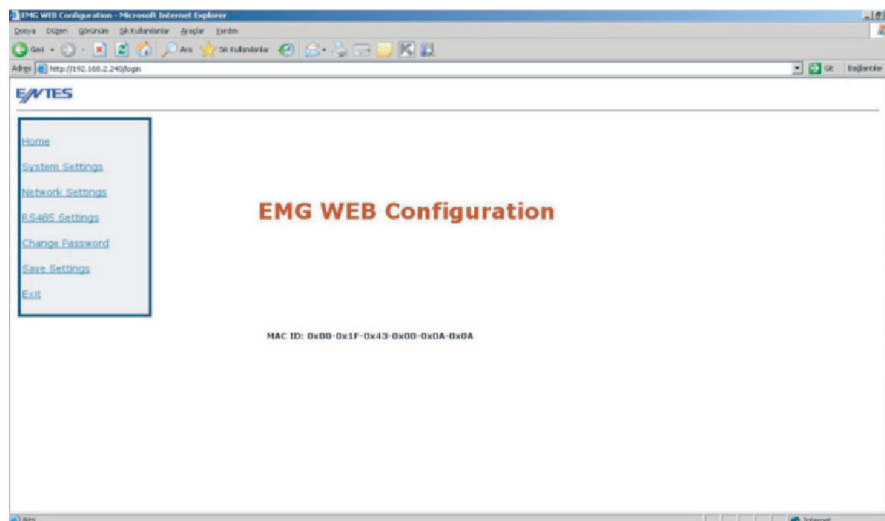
EMG WEB Configuration - Microsoft Internet Explorer

Dosya Düzen Görünüm Sık Kullanılanlar Araçlar Yardım

Geri Ara Sık Kullanılanlar

Adres http://192.168.2.240/login

Git Bağlantılar

ENTES

Home

System Settings

Network Settings

RS485 Settings

Change Password

Save Settings

Exit

EMG WEB Configuration

MAC ID: 0x00-0x1F-0x43-0x00-0x0A-0x0A

Bitti

Internet